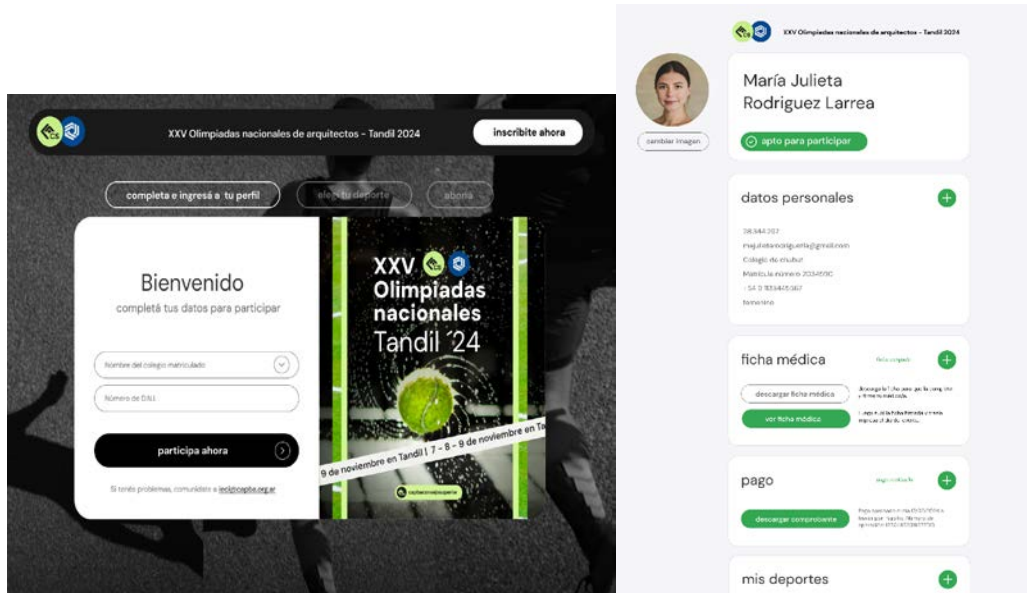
XXV Olimpiadas nacionales de arquitectos - Tandil 2024

inscribite ahora

completa e ingresá a tu perfil

elegí tu deporte

abona

Bienvenido

completá tus datos para participar

Nombre del colegio matriculado

Número de D.N.I.

participa ahora

Si tenés problemas, comunicate a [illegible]

XXV

Olimpiadas nacionales

Tandil ´24

9 de noviembre en Tandil | 7 - 8 - 9 de noviembre en Ta

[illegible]

XXV Olimpiadas nacionales de arquitectos - Tandil 2024

cambiar imagen

María Julieta Rodriguez Larrea

apto para participar

datos personales

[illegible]

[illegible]@gmail.com

Colegio de chubut

Matrícula número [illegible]

+54 9 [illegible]

femenino

ficha médica

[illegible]

descargar ficha médica

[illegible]

ver ficha médica

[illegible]

pago

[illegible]

descargar comprobante

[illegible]

mis deportes